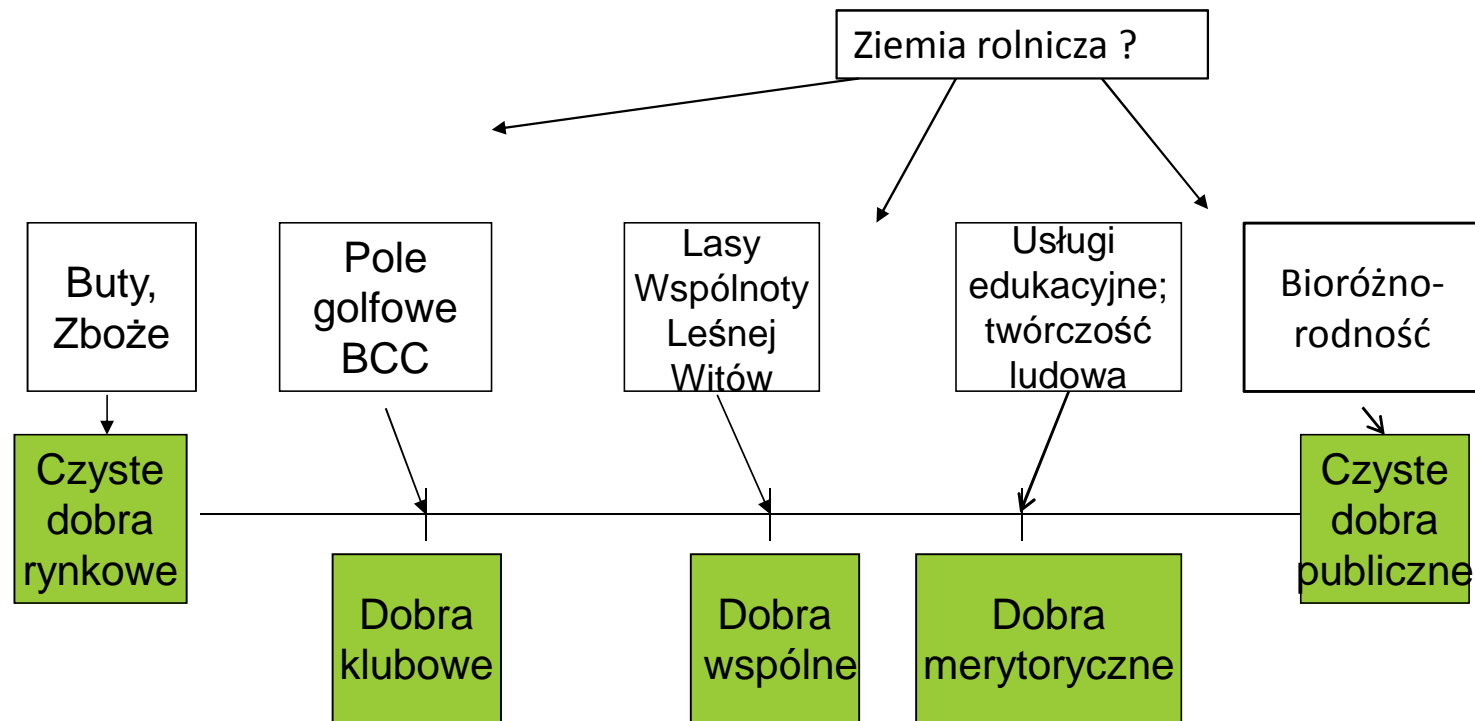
Ziemia rolnicza ?

Buty, Zboże

Pole golfowe BCC

Lasy Wspólnoty Leśnej Witów

Usługi edukacyjne; twórczość ludowa

Bioróżnorodność

Czyste dobra rynkowe

Czyste dobra publiczne

Dobra klubowe

Dobra wspólne

Dobra merytoryczne